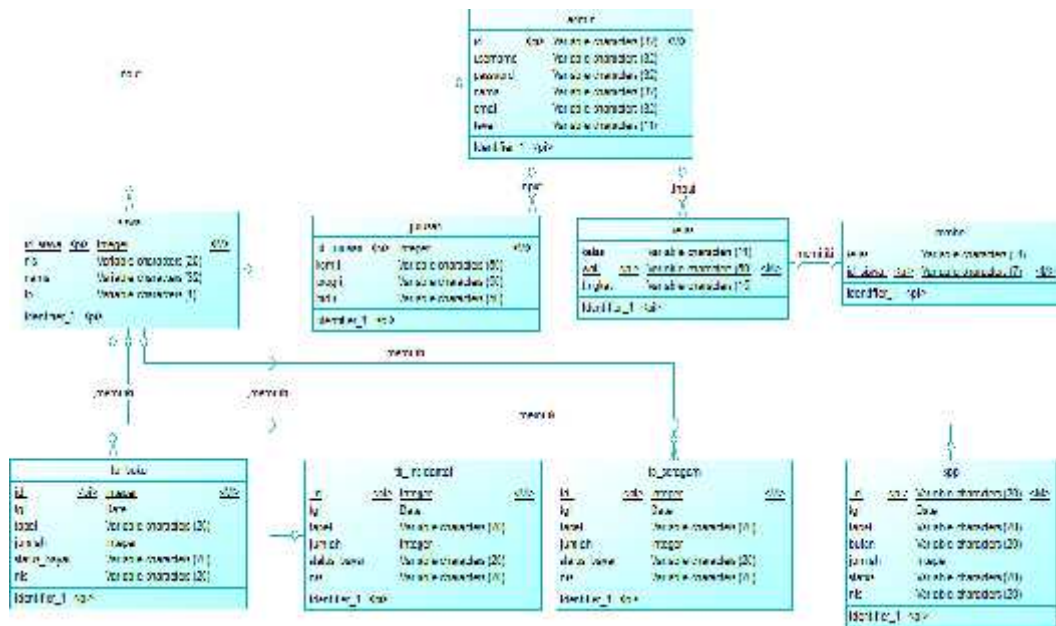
admin

| id | <pk> | Variable characters (10) | <M> |
|---|---|---|---|
| username | | Variable characters (30) | |
| password | | Variable characters (30) | |
| nama | | Variable characters (10) | |
| email | | Variable characters (30) | |
| level | | Variable characters (10) | |

Identifier_1 <pi>

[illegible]

siswa

| id_siswa | <pk> | Integer | <M> |
|---|---|---|---|
| nis | | Variable characters (20) | |
| nama | | Variable characters (50) | |
| kls | | Variable characters (1) | |

Identifier_1 <pi>

input

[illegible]

| id_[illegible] | <pk> | Integer | <M> |
|---|---|---|---|
| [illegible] | | Variable characters (30) | |
| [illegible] | | Variable characters (30) | |
| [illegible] | | Variable characters (10) | |

Identifier_1 <pi>

input

kelas

| kelas | | Variable characters (10) | |
|---|---|---|---|
| wali | <pk> | Variable characters (50) | <M> |
| tingkat | | Variable characters (10) | |

Identifier_1 <pi>

memiliki

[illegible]

| kelas | | Variable characters (10) | |
|---|---|---|---|
| id_siswa | <pk> | Variable characters (10) | <M> |

Identifier_1 <pi>

memiliki

memiliki

memiliki

memiliki

tb_buku

| id | <pk> | Integer | <M> |
|---|---|---|---|
| tg | | Date | |
| bayar | | Variable characters (20) | |
| jumlah | | Integer | |
| status_bayar | | Variable characters (10) | |
| nis | | Variable characters (20) | |

Identifier_1 <pi>

tb_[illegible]

| id | <pk> | Integer | <M> |
|---|---|---|---|
| tg | | Date | |
| bayar | | Variable characters (20) | |
| jumlah | | Integer | |
| status_bayar | | Variable characters (20) | |
| nis | | Variable characters (20) | |

Identifier_1 <pi>

tb_program

| id | <pk> | Integer | <M> |
|---|---|---|---|
| tg | | Date | |
| bayar | | Variable characters (20) | |
| jumlah | | Integer | |
| status_bayar | | Variable characters (20) | |
| nis | | Variable characters (20) | |

Identifier_1 <pi>

spp

| id | <pk> | Variable characters (20) | <M> |
|---|---|---|---|
| tg | | Date | |
| bayar | | Variable characters (20) | |
| bulan | | Variable characters (20) | |
| jumlah | | Integer | |
| status | | Variable characters (10) | |
| nis | | Variable characters (20) | |

Identifier_1 <pi>